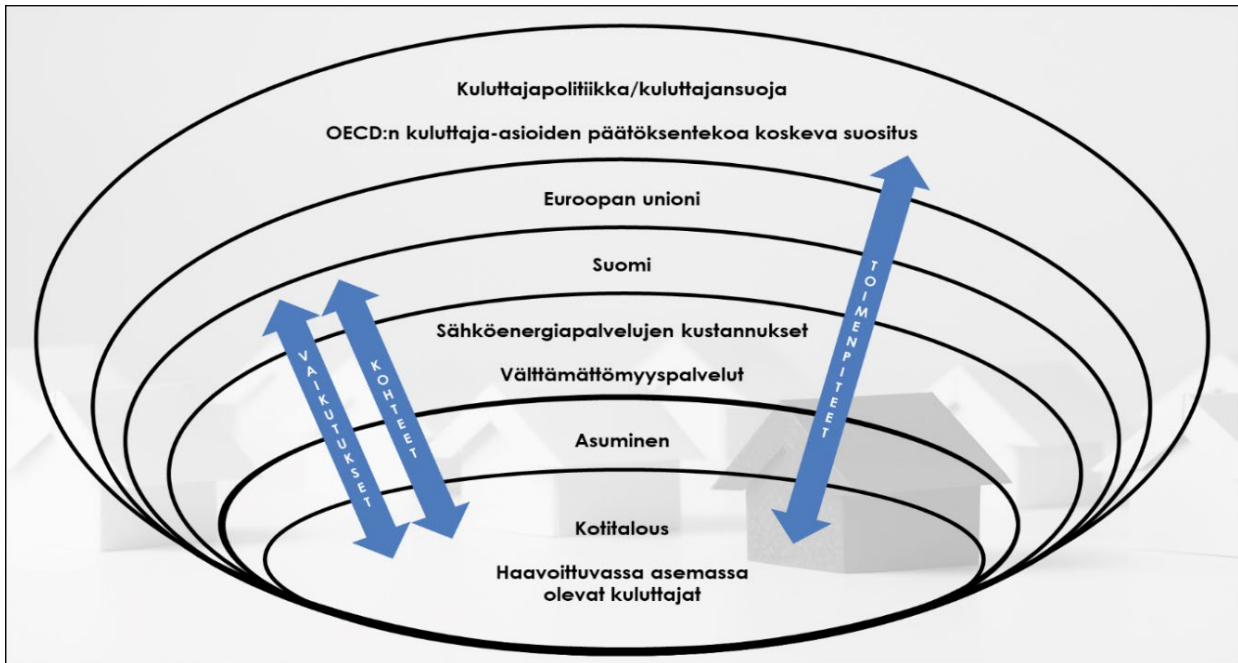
Kuluttajapolitiikka/kuluttajansuoja

OECD:n kuluttaja-asioiden päätöksentekoa koskeva suositus

Euroopan unioni

Suomi

Sähköenergiapalvelujen kustannukset

Välttämättömyyspalvelut

Asuminen

Kotitalous

Haavoittuvassa asemassa olevat kuluttajat

VAIKUTUKSET

KOHTEET

TOIMENPITEET